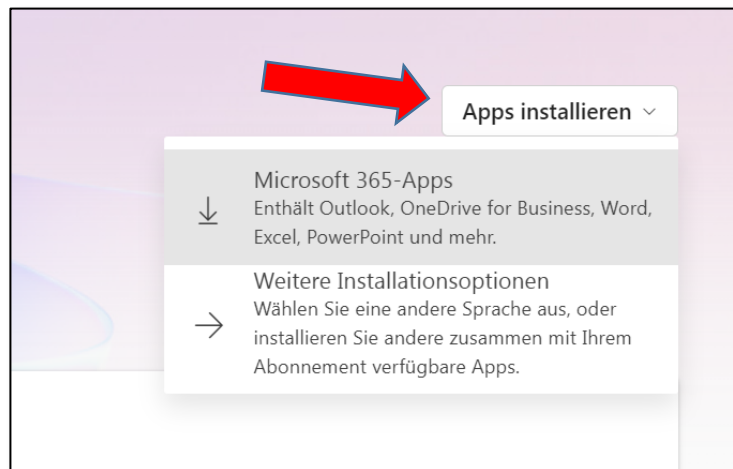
Apps installieren

Microsoft 365-Apps
Enthält Outlook, OneDrive for Business, Word, Excel, PowerPoint und mehr.

Weitere Installationsoptionen
Wählen Sie eine andere Sprache aus, oder installieren Sie andere zusammen mit Ihrem Abonnement verfügbare Apps.